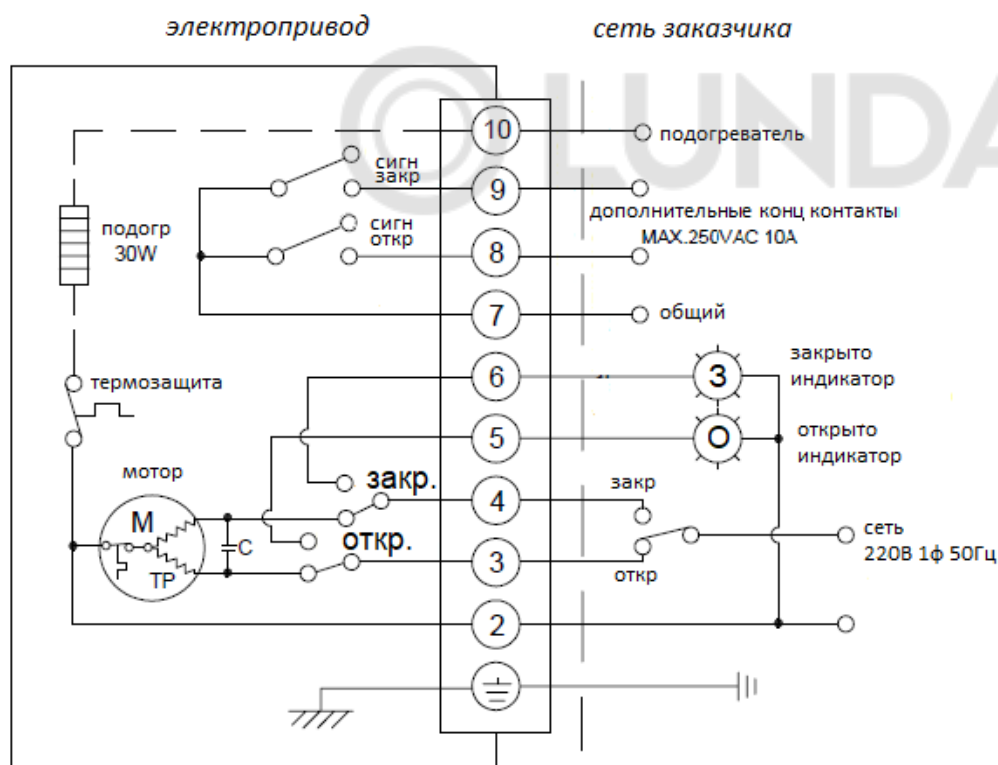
электропривод

сеть заказчика

LUNDA

10

подогреватель

сигн закр

9

подогр 30W

сигн откр

8

дополнительные конц контакты MAX.250VAC 10A

7

общий

термозащита

6

З

закрыто индикатор

5

О

открыто индикатор

мотор

закр.

4

закр

M

C

TP

откр.

3

откр

сеть 220В 1ф 50Гц

2